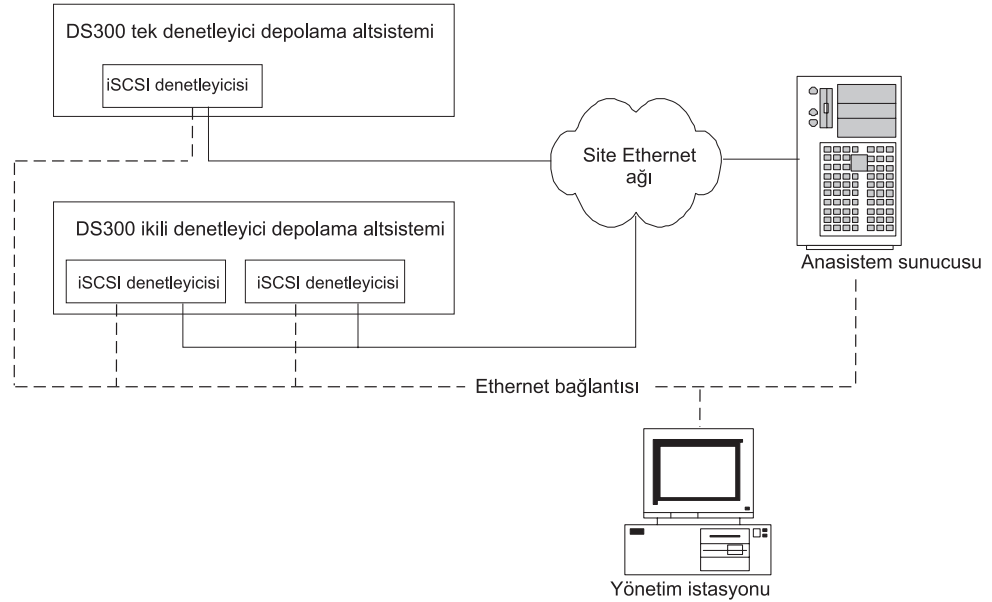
DS300 tek denetleyici depolama altsistemi

iSCSI denetleyicisi

Site Ethernet ağı

DS300 ikili denetleyici depolama altsistemi

iSCSI denetleyicisi

iSCSI denetleyicisi

Anasistem sunucusu

Ethernet bağlantısı

Yönetim istasyonu